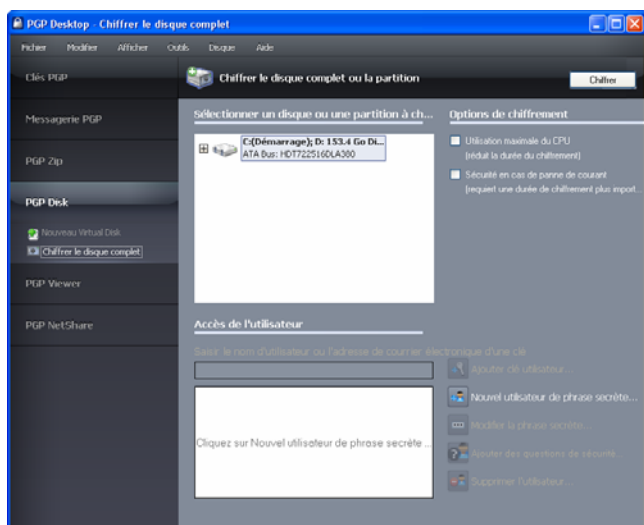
PGP Desktop - Chiffrer le disque complet

Fichier Modifier Afficher Outils Disque Aide

Clés PGP

Messagerie PGP

PGP Zip

PGP Disk

Nouveau Virtual Disk

Chiffrer le disque complet

PGP Viewer

PGP NetShare

Chiffrer le disque complet ou la partition

Chiffrer

Sélectionner un disque ou une partition à ch...

C:(Démarrage); D: 153.4 Go Di...
ATA Bus: HDT722516DLA380

Options de chiffrement

Utilisation maximale du CPU
(réduit la durée du chiffrement)

Sécurité en cas de panne de courant
(requiert une durée de chiffrement plus import...

Accès de l'utilisateur

Saisir le nom d'utilisateur ou l'adresse de courrier électronique d'une clé

Ajouter clé utilisateur...

Nouvel utilisateur de phrase secrète...

Modifier la phrase secrète...

Ajouter des questions de sécurité...

Supprimer l'utilisateur...

Cliquez sur Nouvel utilisateur de phrase secrète ...